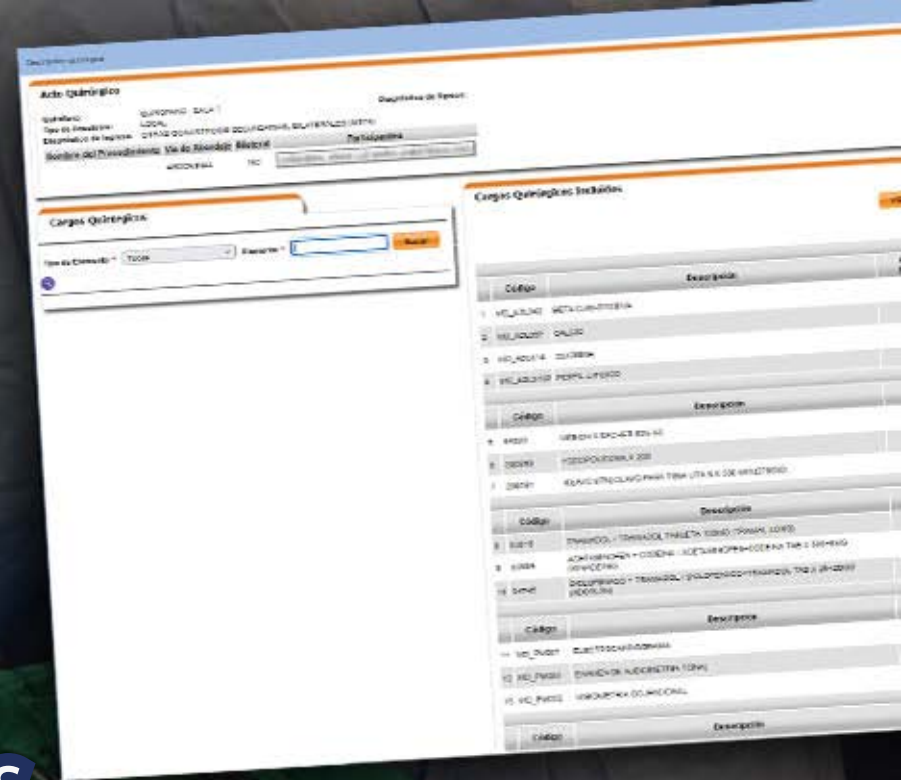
Descripción quirúrgica

Acto Quirúrgico

Diagnóstico de Egreso:

Quirófano: QUIROFANO SALA 1
Tipo de Anestesia: LOCAL
Diagnóstico de Ingreso: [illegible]

| Nombre del Procedimiento | Vía de Abordaje | Bilateral | Participantes |
|---|---|---|---|
| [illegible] | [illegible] | NO | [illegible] |

Cargos Quirúrgicos

Tipo de Elemento * Todos Elemento * Buscar

Cargos Quirúrgicos Incluidos

| | Código | Descripción |
|---|---|---|
| 1 | MC_A0L040 | BETA CUANTITATIVA |
| 2 | MC_A0L007 | CALCIO |
| 3 | MC_A0L018 | GLICEMIA |
| 4 | MC_A0L019 | PERFIL LIPIDICO |

| | Código | Descripción |
|---|---|---|
| 5 | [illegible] | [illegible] |
| 6 | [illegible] | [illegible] |
| 7 | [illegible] | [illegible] |

| | Código | Descripción |
|---|---|---|
| 8 | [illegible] | TRAMADOL / TRAMADOL TABLETA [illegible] |
| 9 | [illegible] | ACETAMINOFEN + CODEINA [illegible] |
| 10 | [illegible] | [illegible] |

| | Código | Descripción |
|---|---|---|
| 11 | MC_PM001 | ELECTROCARDIOGRAMA |
| 12 | MC_PM002 | EXAMEN DE AUDIOMETRIA TONAL |
| 13 | MC_PM003 | AUDIOMETRIA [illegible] |

| | Código | Descripción |
|---|---|---|